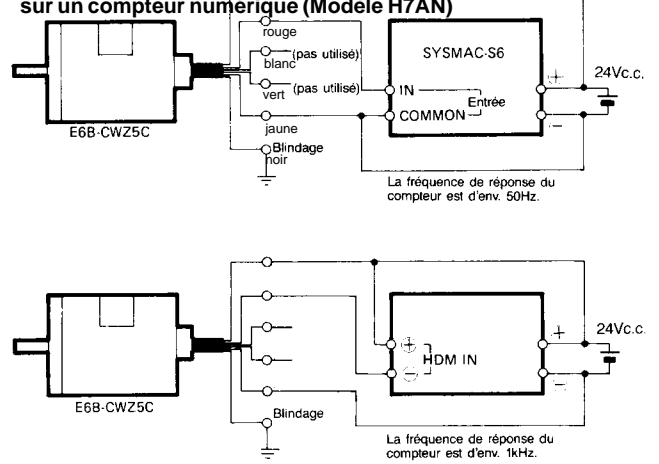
sur un compteur numérique (Modèle H7AN)

rouge
(pas utilisé)
blanc
vert (pas utilisé)
SYSMAC-S6
IN
Entrée
COMMON
+
−
24Vc.c.
E6B-CWZ5C
jaune
Blindage
noir
La fréquence de réponse du compteur est d'env. 50Hz.

E6B-CWZ5C
+
−
HDM IN
+
−
24Vc.c.
Blindage
La fréquence de réponse du compteur est d'env. 1kHz.